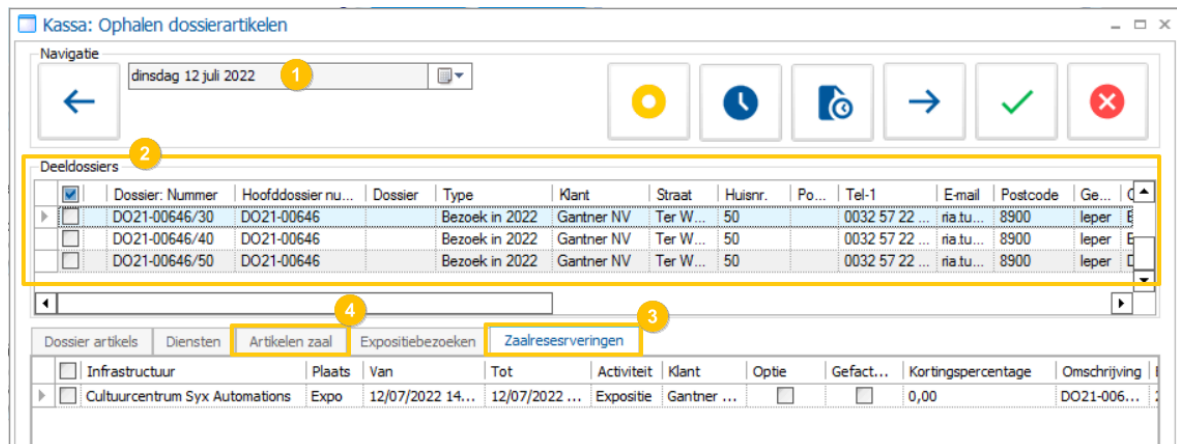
Kassa: Ophalen dossierartikelen

Navigatie

dinsdag 12 juli 2022

1

2

Deeldossiers

| | Dossier: Nummer | Hoofddossier nu... | Dossier | Type | Klant | Straat | Huisnr. | Po... | Tel-1 | E-mail | Postcode | Ge... |
|---|---|---|---|---|---|---|---|---|---|---|---|---|
| | DO21-00646/30 | DO21-00646 | | Bezoek in 2022 | Gantner NV | Ter W... | 50 | | 0032 57 22 ... | ria.tu... | 8900 | Ieper |
| | DO21-00646/40 | DO21-00646 | | Bezoek in 2022 | Gantner NV | Ter W... | 50 | | 0032 57 22 ... | ria.tu... | 8900 | Ieper |
| | DO21-00646/50 | DO21-00646 | | Bezoek in 2022 | Gantner NV | Ter W... | 50 | | 0032 57 22 ... | ria.tu... | 8900 | Ieper |

4

3

Dossier artikels | Diensten | Artikelen zaal | Expositiebezoeken | Zaalresesrveringen

| | Infrastructuur | Plaats | Van | Tot | Activiteit | Klant | Optie | Gefact... | Kortingspercentage | Omschrijving |
|---|---|---|---|---|---|---|---|---|---|---|
| | Cultuurcentrum Syx Automations | Expo | 12/07/2022 14... | 12/07/2022 ... | Expositie | Gantner ... | | | 0,00 | DO21-006... |